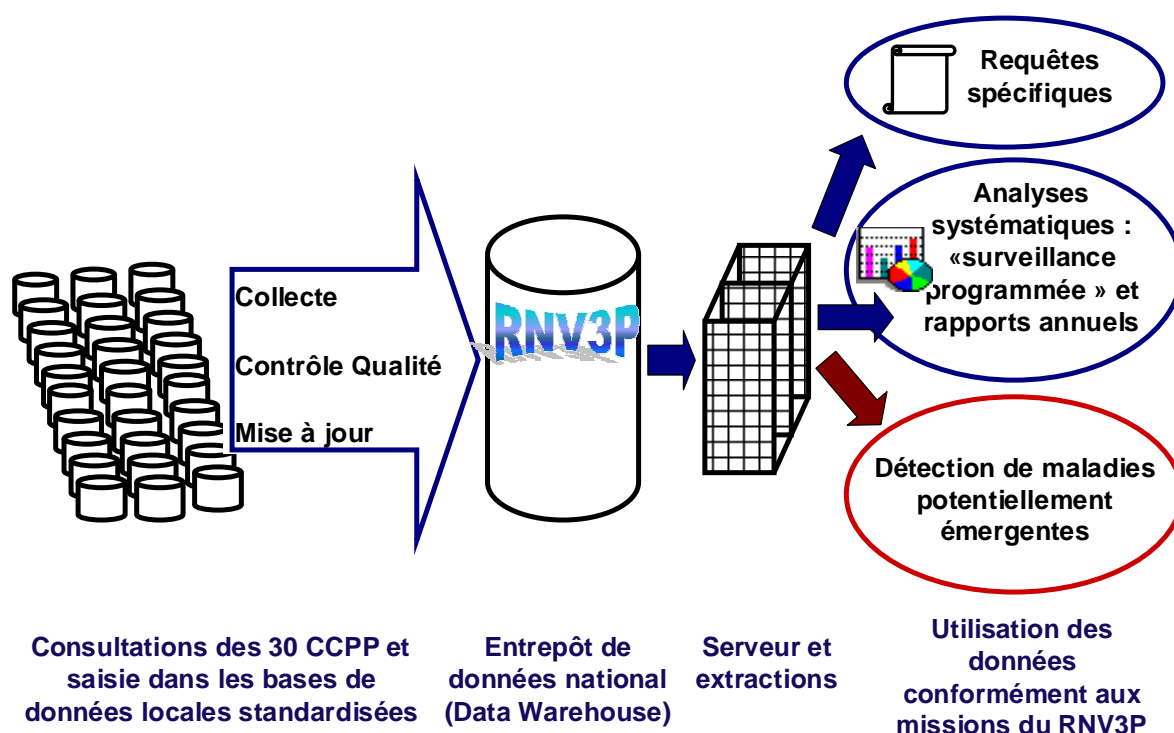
Requêtes spécifiques

Analyses systématiques : «surveillance programmée » et rapports annuels

Collecte

Contrôle Qualité

Mise à jour

RNV3P

Détection de maladies potentiellement émergentes

Consultations des 30 CCPP et saisie dans les bases de données locales standardisées

Entrepôt de données national (Data Warehouse)

Serveur et extractions

Utilisation des données conformément aux missions du RNV3P